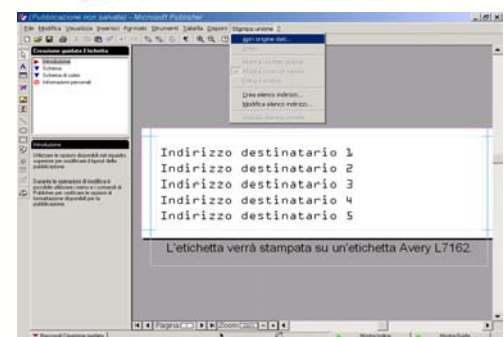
(Pubblicazione non salvata) - Microsoft Publisher

File Modifica Visualizza Inserisci Formato Strumenti Tabella Disponi Stampa unione ?

Apri origine dati...

Creazione guidata Etichetta

Introduzione
Schema
Schema di colori
Informazioni personali

Crea elenco indirizzi...
Modifica elenco indirizzi...

Introduzione

Utilizzare le opzioni disponibili nel riquadro superiore per modificare il layout della pubblicazione.

Durante le operazioni di modifica è possibile utilizzare menu e comandi di Publisher per modificare le opzioni di formattazione disponibili per la pubblicazione.

Indirizzo destinatario 1
Indirizzo destinatario 2
Indirizzo destinatario 3
Indirizzo destinatario 4
Indirizzo destinatario 5

L'etichetta verrà stampata su un'etichetta Avery L7162.

Pagina

Zoom

Nascondi Creazione guidata